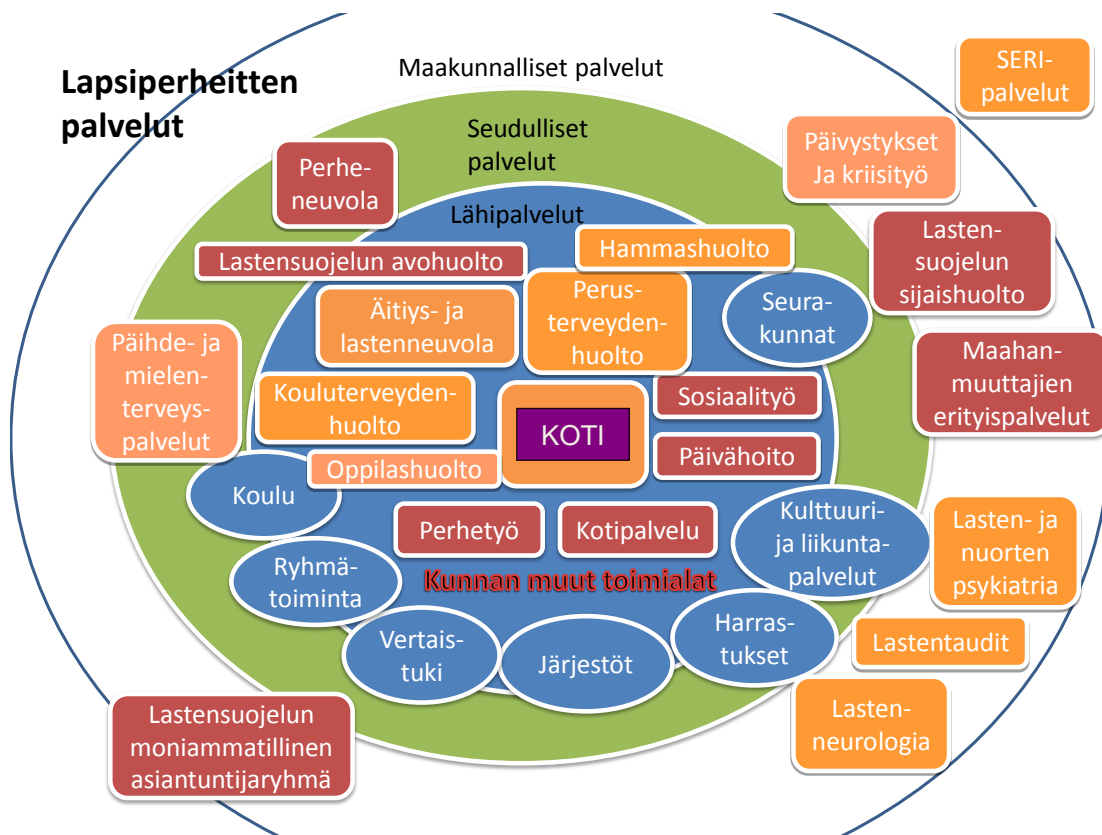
Lapsiperheitten palvelut

Maakunnalliset palvelut

SERI-palvelut

Seudulliset palvelut

Päivystykset Ja kriisityö

Perhe-neuvola

Lähipalvelut

Lastensuojelun avohuolto

Hammashuolto

Lasten-suojelun sijaishuolto

Äitiys- ja lastenneuvola

Perus-terveyden-huolto

Seura-kunnat

Päihde- ja mielen-terveys-palvelut

Maahan-muuttajien erityispalvelut

Kouluterveyden-huolto

KOTI

Sosiaalityö

Päivähoito

Oppilashuolto

Koulu

Perhetyö

Kotipalvelu

Kulttuuri- ja liikunta-palvelut

Lasten- ja nuorten psykiatria

Ryhmä-toiminta

Kunnan muut toimialat

Vertais-tuki

Järjestöt

Harras-tukset

Lastentaudit

Lastensuojelun moniammatillinen asiantuntijaryhmä

Lasten-neurologia